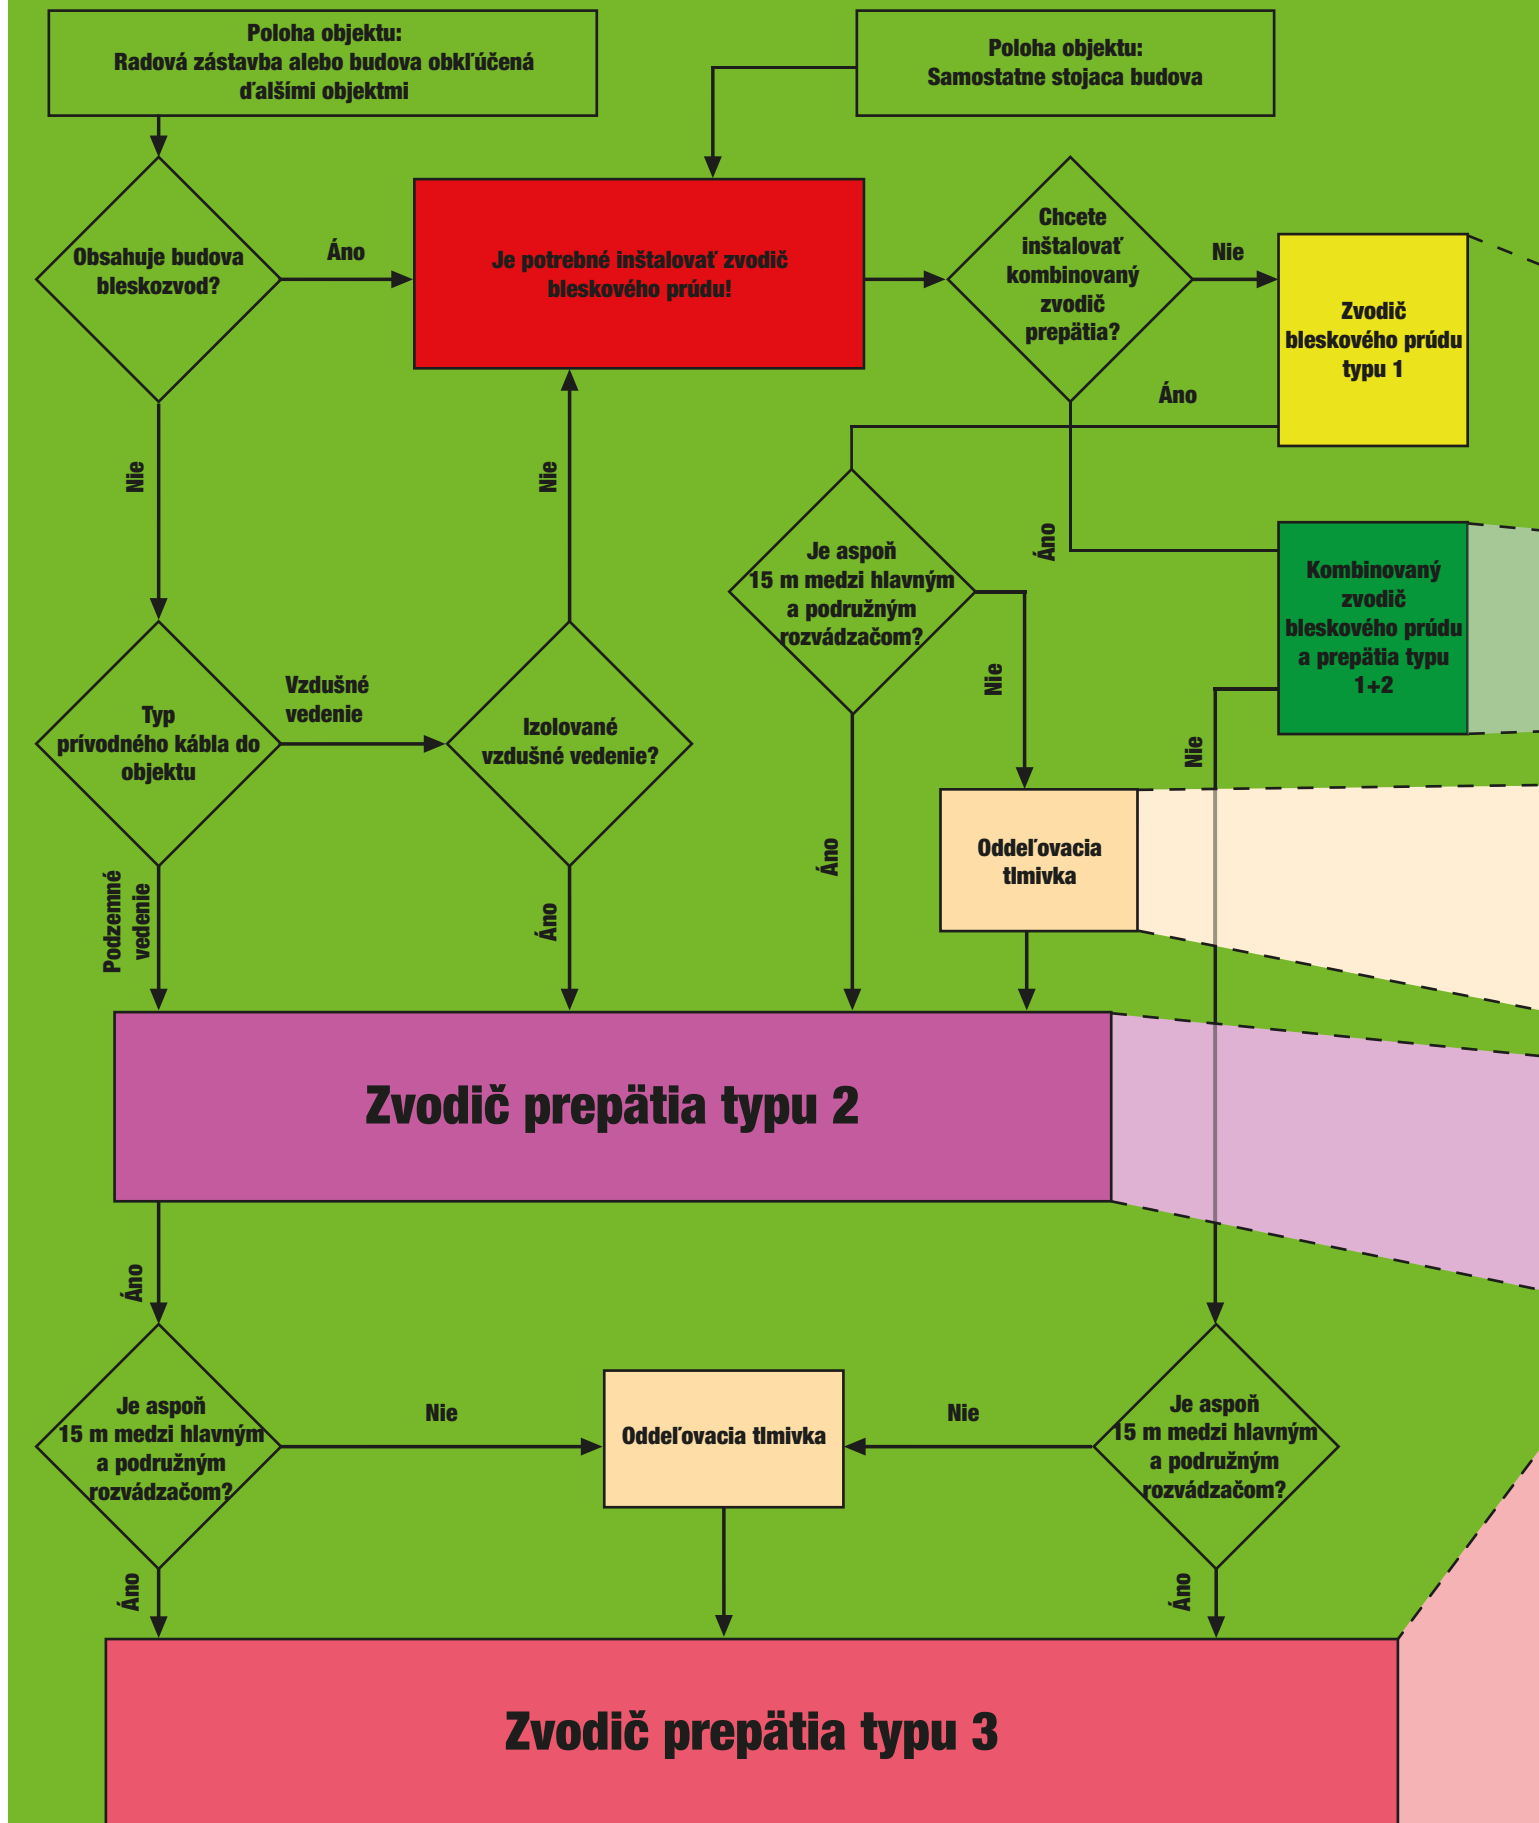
Poloha objektu:
Radová zástavba alebo budova obkľúčená ďalšími objektmi

Poloha objektu:
Samostatne stojaca budova

Obsahuje budova bleskozvod?

Áno

Je potrebné inštalovať zvodič bleskového prúdu!

Chcete inštalovať kombinovaný zvodič prepätia?

Nie

Zvodič bleskového prúdu typu 1

Áno

Nie

Nie

Je aspoň 15 m medzi hlavným a podružným rozvádzačom?

Áno

Kombinovaný zvodič bleskového prúdu a prepätia typu 1+2

Nie

Typ prívodného kábla do objektu

Vzdušné vedenie

Izolované vzdušné vedenie?

Nie

Oddeľovacia tlmivka

Áno

Podzemné vedenie

Áno

Zvodič prepätia typu 2

Áno

Je aspoň 15 m medzi hlavným a podružným rozvádzačom?

Nie

Oddeľovacia tlmivka

Nie

Je aspoň 15 m medzi hlavným a podružným rozvádzačom?

Áno

Áno

Zvodič prepätia typu 3